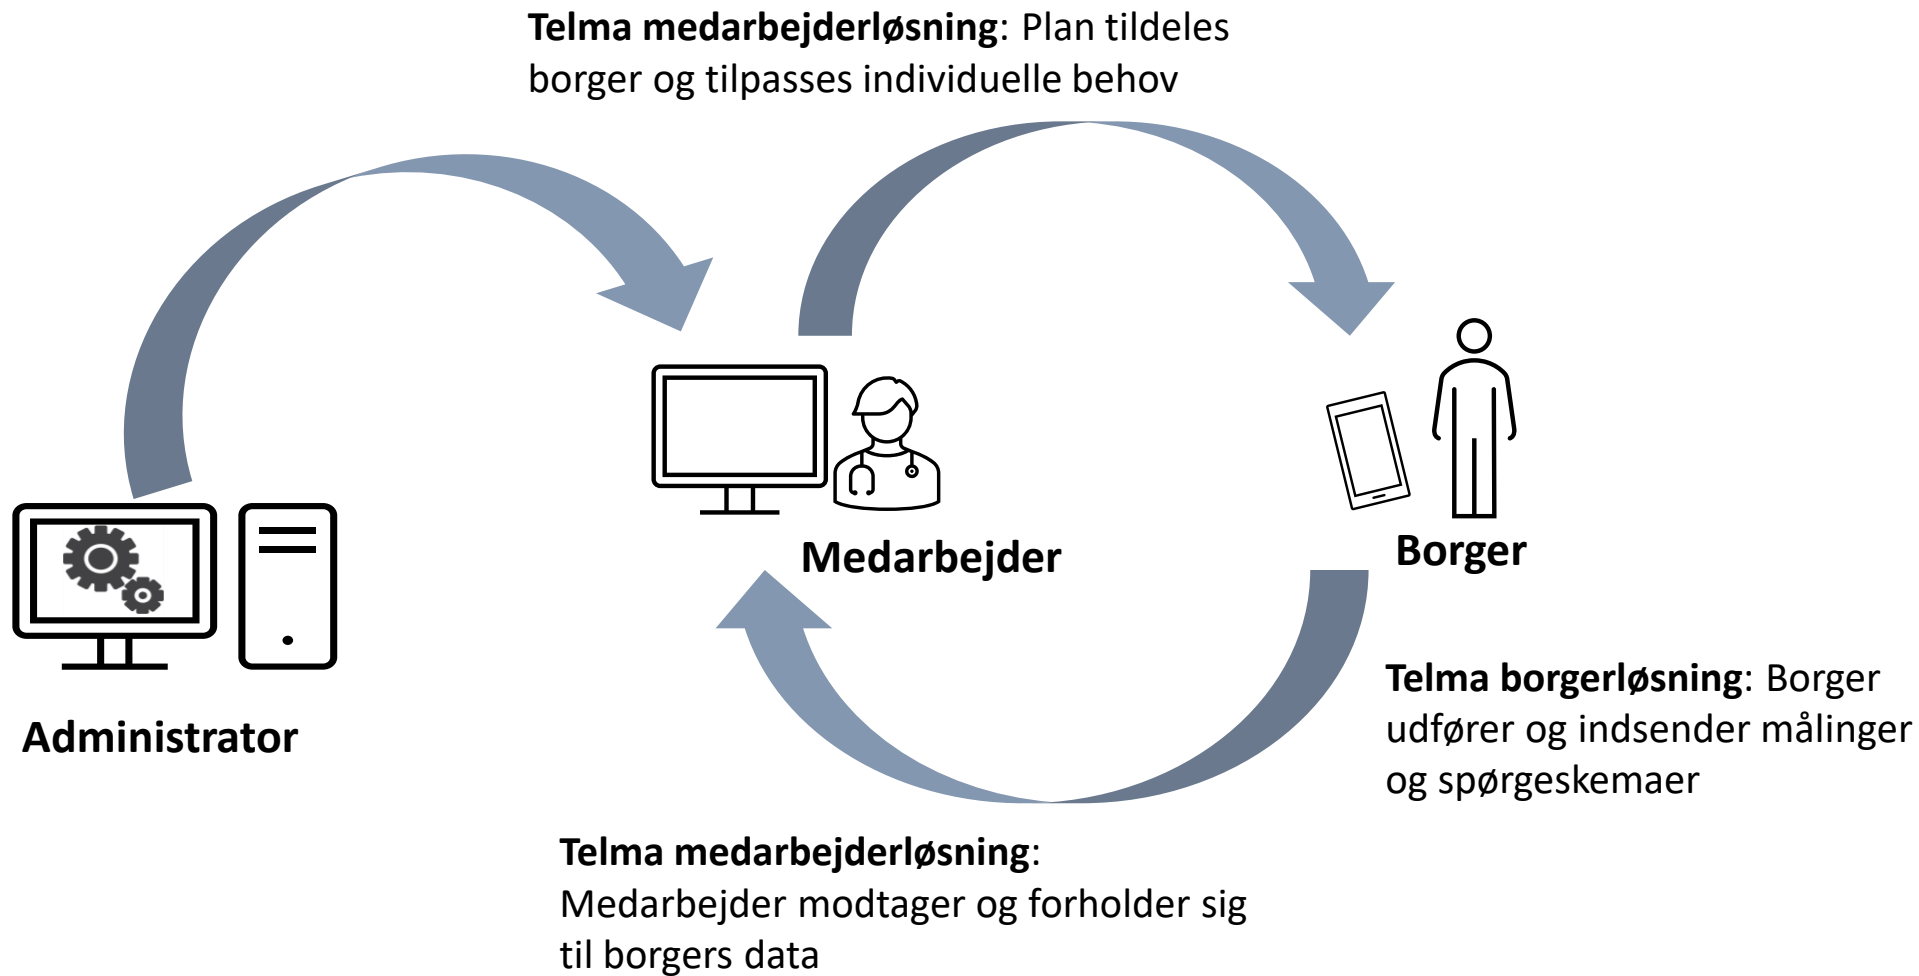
**Telma medarbejderløsning**: Plan tildeles borger og tilpasses individuelle behov

Medarbejder

Borger

Administrator

**Telma borgerløsning**: Borger udfører og indsender målinger og spørgeskemaer

**Telma medarbejderløsning**: Medarbejder modtager og forholder sig til borgers data